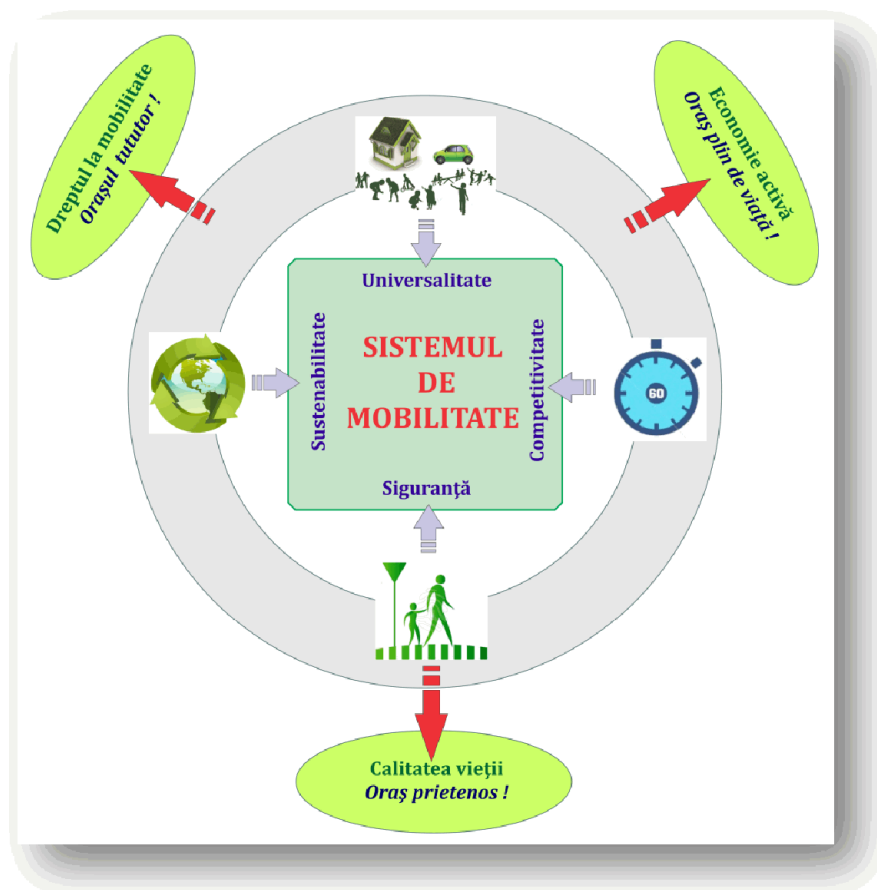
Dreptul la mobilitate
Orașul tuturor !

Economie activă
Oraș plin de viață !

Universalitate

Sustenabilitate

SISTEMUL DE MOBILITATE

Competitivitate

60

Siguranță

Calitatea vieţii
Oraş prietenos !